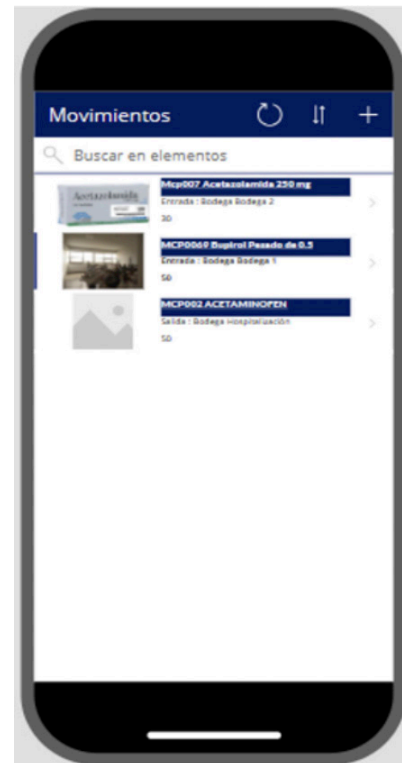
Movimientos

Buscar en elementos

Acetazolamida

Mcp007 Acetazolamida 250 mg
Entrada : Bodega Bodega 2
30

MCP0069 Bupirol Pasado de 0.5
Entrada : Bodega Bodega 1
50

MCP002 ACETAMINOFEN
Salida : Bodega Hospitalización
50